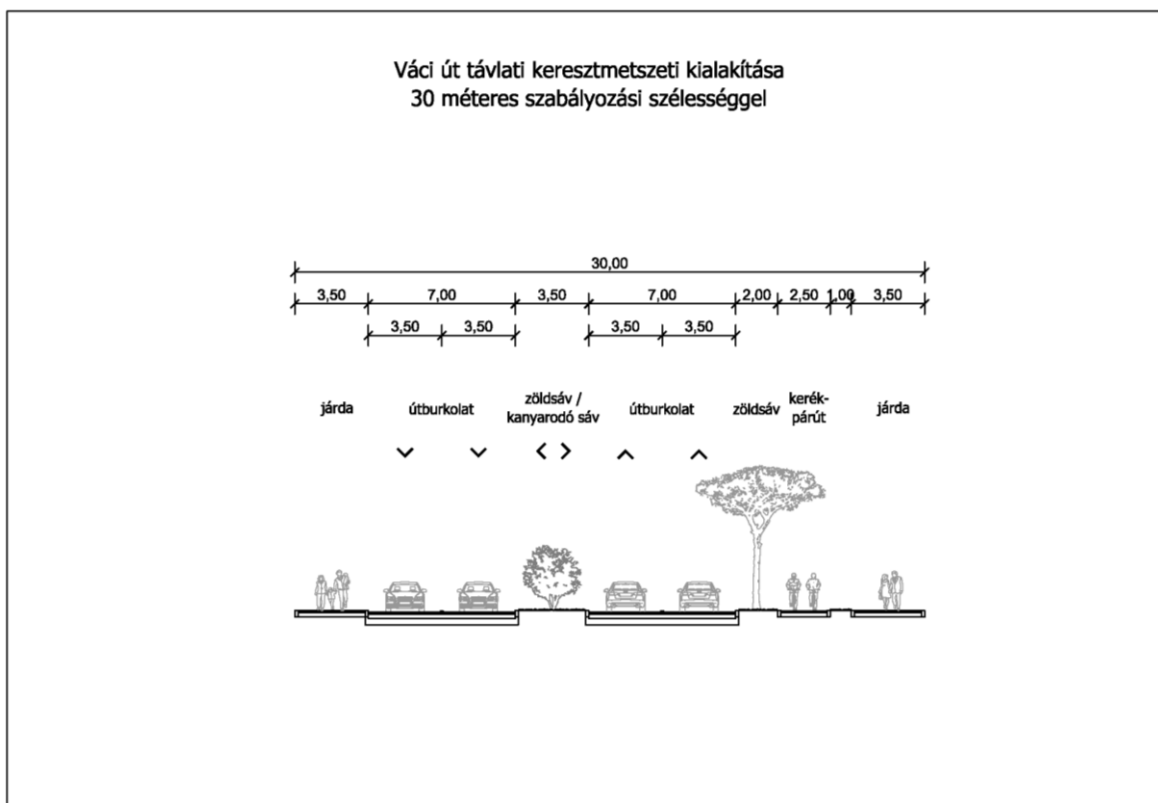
Váci út távlati keresztmetszeti kialakítása
30 méteres szabályozási szélességgel

30,00

3,50 7,00 3,50 7,00 2,00 2,50 1,00 3,50

3,50 3,50 3,50 3,50

járda

útburkolat

zöldsáv / kanyarodó sáv

útburkolat

zöldsáv

kerékpárút

járda